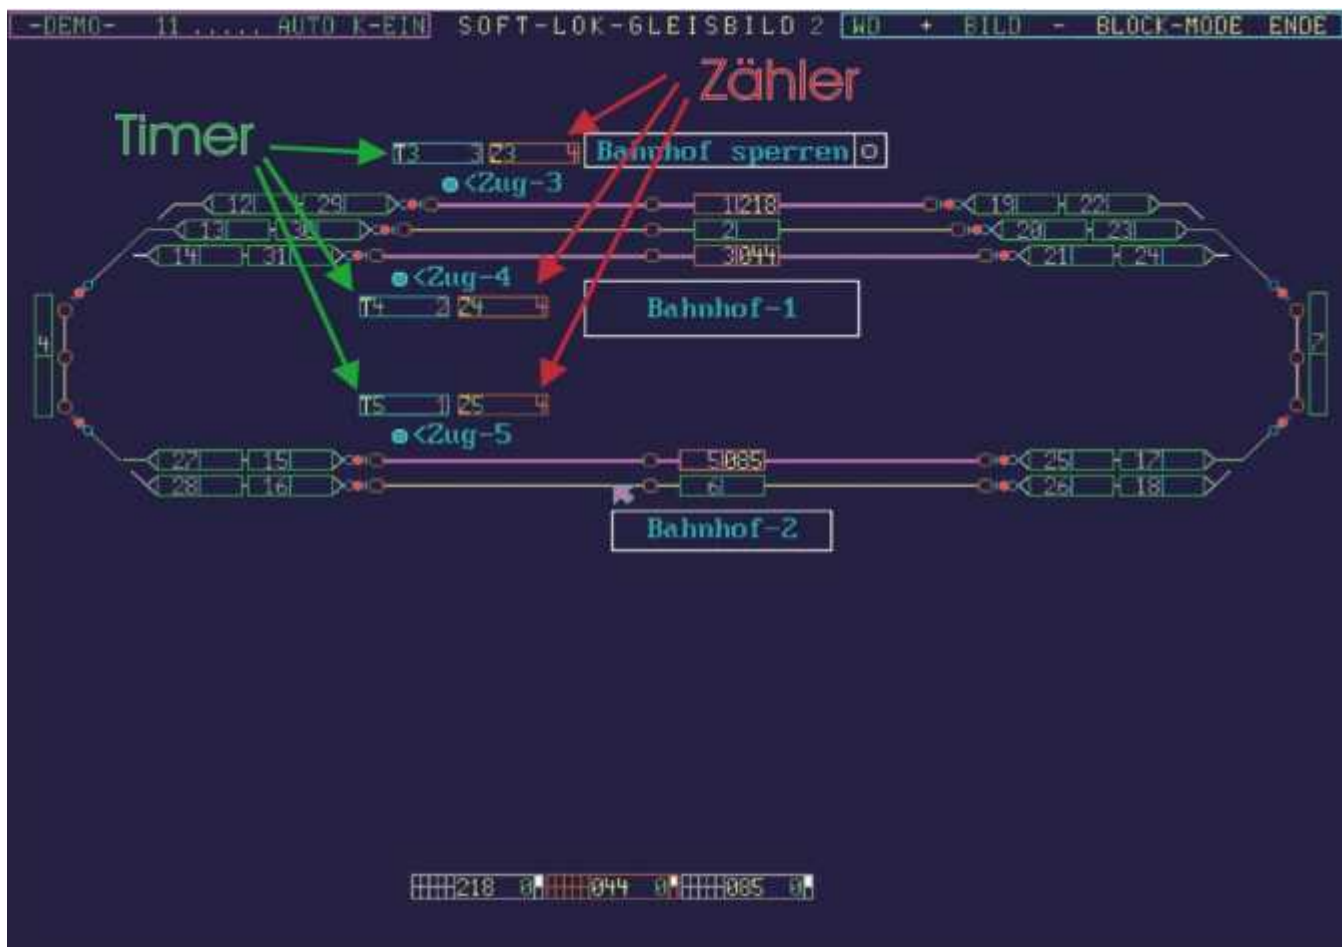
-DEMO- 11...... AUTO K-EIN SOFT-LOK-GLEISBILD 2 WO + BILD - BLOCK-MODE ENDE

Zähler

Timer

T3 3 Z3 4 Bahnhof sperren O

<Zug-3

12 29 1218 19 22

13 30 2 20 23

14 31 3044 21 24

<Zug-4

T4 2 Z4 4 Bahnhof-1

4

7

T5 1 Z5 4

<Zug-5

27 15 5085 25 17

28 16 6 26 18

Bahnhof-2

218 0 044 0 085 0